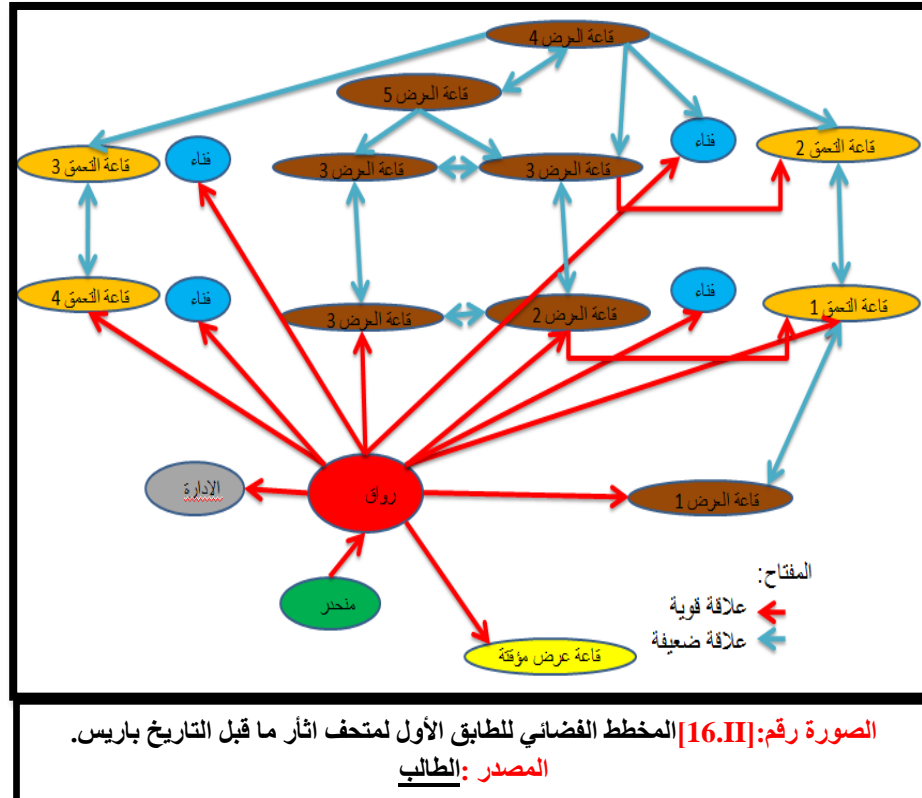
قاعة العرض 4

قاعة العرض 5

فناء

قاعة التعمق 3

فناء

قاعة العرض 3

قاعة العرض 3

قاعة التعمق 2

قاعة التعمق 4

فناء

قاعة العرض 3

قاعة العرض 2

فناء

قاعة التعمق 1

الادارة

رواق

قاعة العرض 1

منحدر

المفتاح:
علاقة قوية
علاقة ضعيفة

قاعة عرض مؤقتة

الصورة رقم:[16.II]المخطط الفضائي للطابق الأول لمتحف اثار ما قبل التاريخ باريس.
المصدر :الطالب